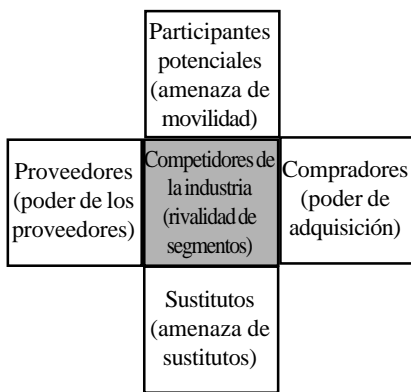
Participantes potenciales (amenaza de movilidad)

Proveedores (poder de los proveedores)

Competidores de la industria (rivalidad de segmentos)

Compradores (poder de adquisición)

Sustitutos (amenaza de sustitutos)